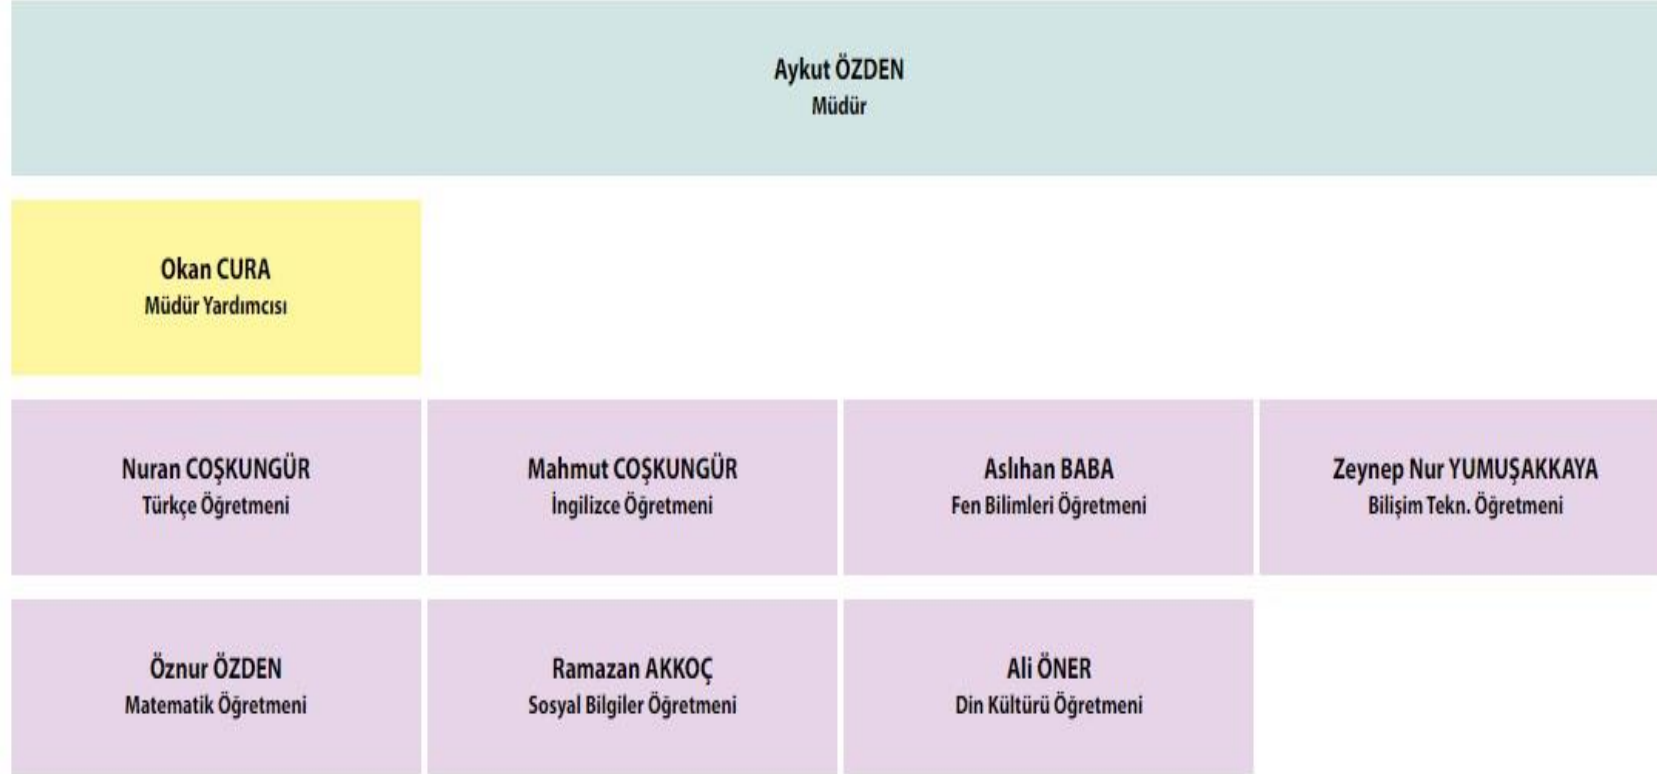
Aykut ÖZDEN
Müdür

Okan CURA
Müdür Yardımcısı

Nuran COŞKUNGÜR
Türkçe Öğretmeni

Mahmut COŞKUNGÜR
İngilizce Öğretmeni

Aslıhan BABA
Fen Bilimleri Öğretmeni

Zeynep Nur YUMUŞAKKAYA
Bilişim Tekn. Öğretmeni

Öznur ÖZDEN
Matematik Öğretmeni

Ramazan AKKOÇ
Sosyal Bilgiler Öğretmeni

Ali ÖNER
Din Kültürü Öğretmeni